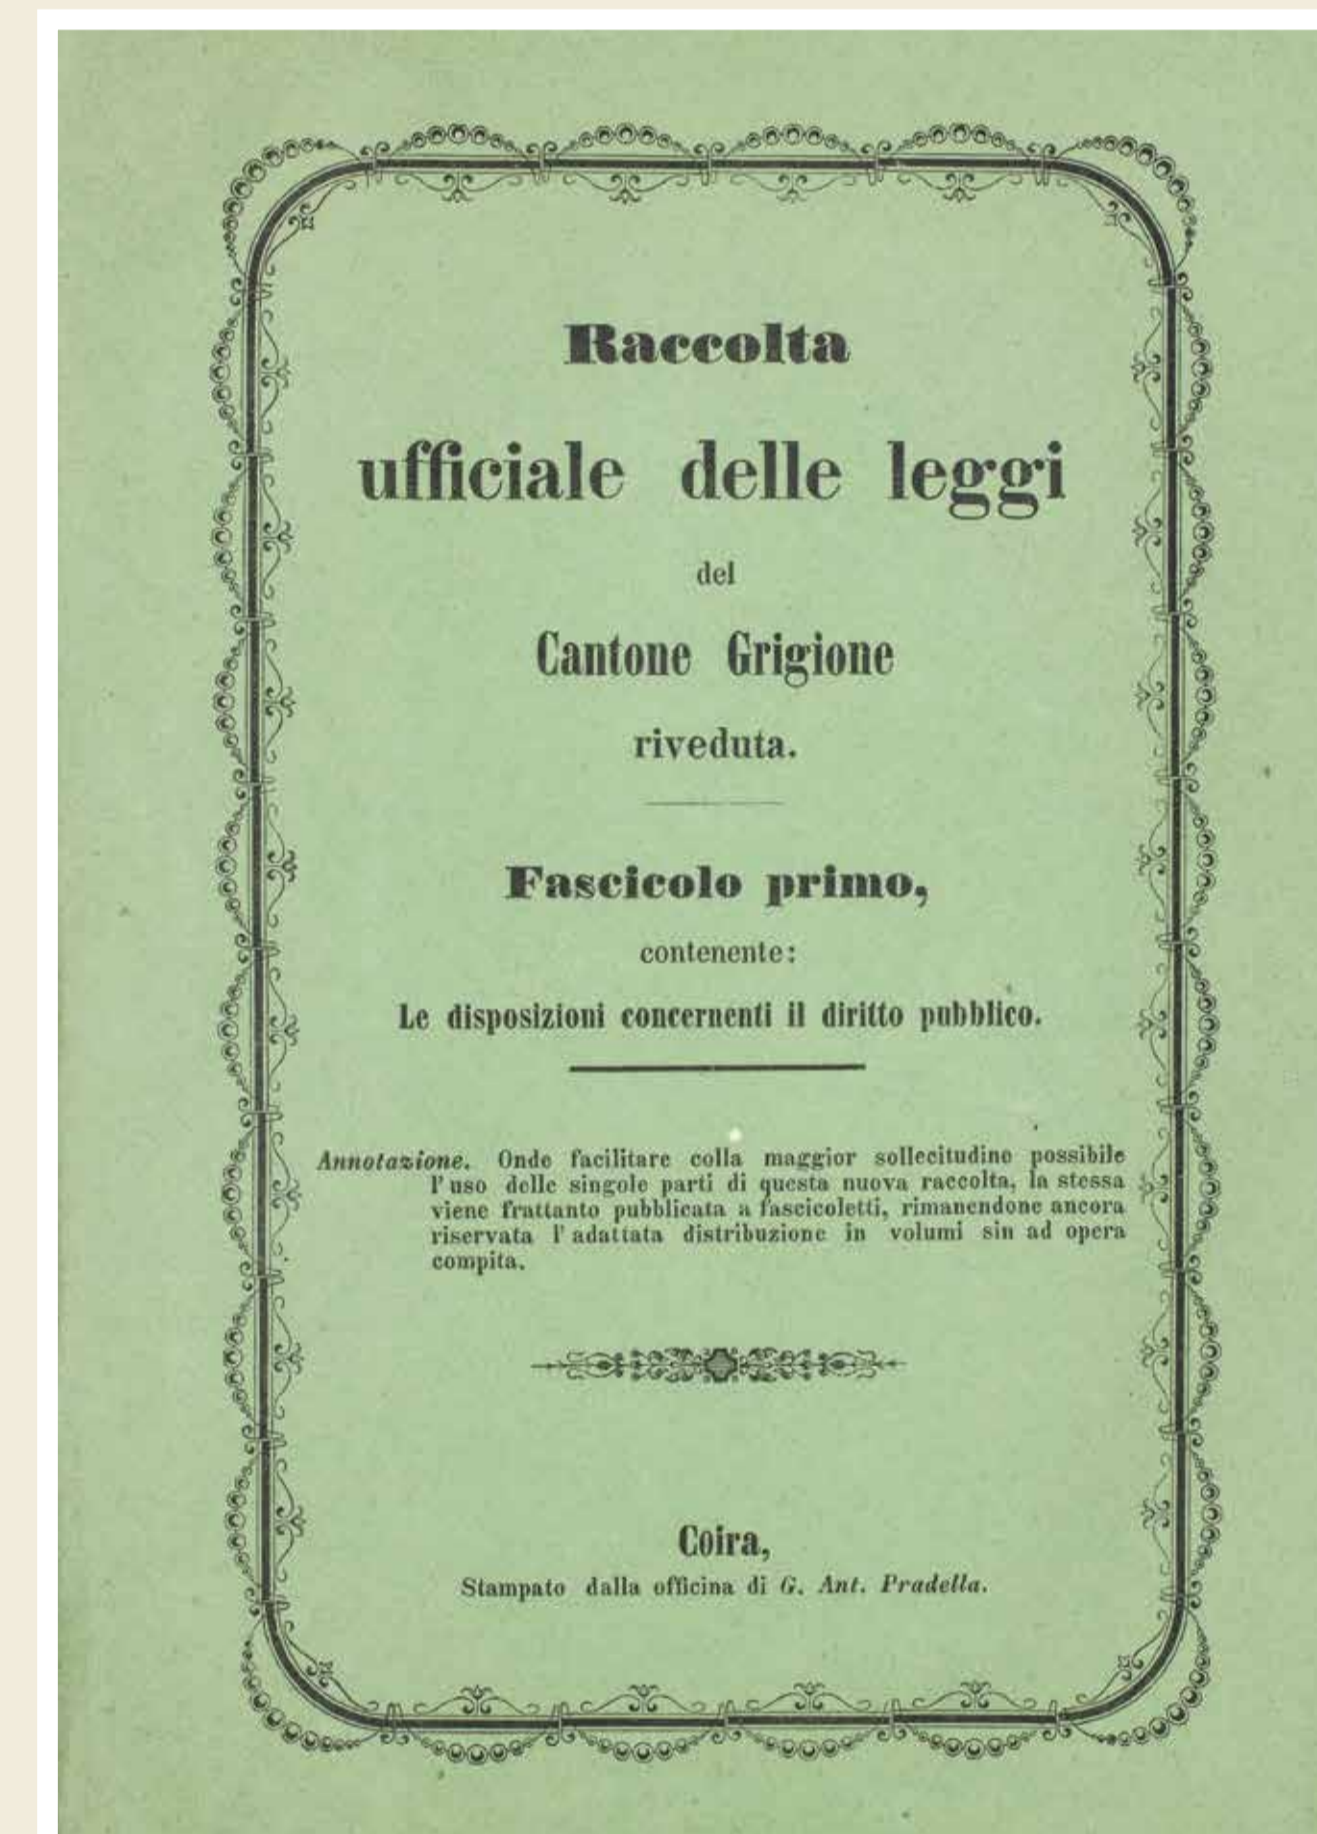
Raccolta

ufficiale delle leggi

del

Cantone Grigione

riveduta.

Fascicolo primo,

contenente:

Le disposizioni concernenti il diritto pubblico.

Annotazione. Onde facilitare colla maggior sollecitudine possibile l'uso delle singole parti di questa nuova raccolta, la stessa viene frattanto pubblicata a fascicoletti, rimanendone ancora riservata l'adattata distribuzione in volumi sin ad opera compita.

Coira,

Stampato dalla officina di G. Ant. Pradella.